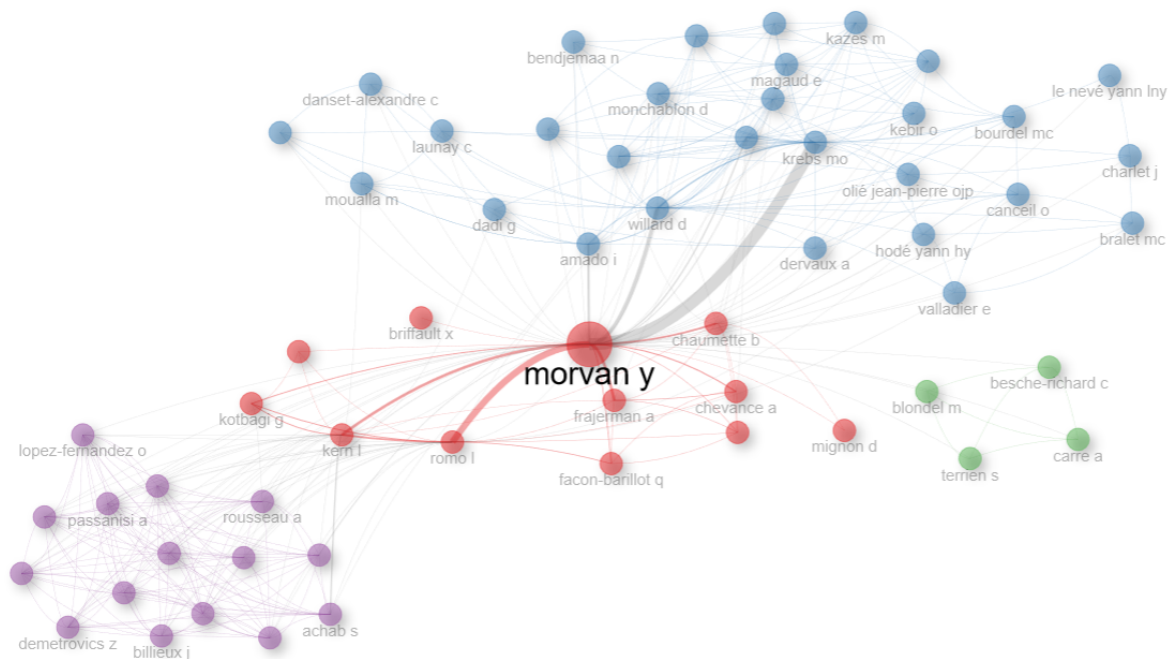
kazes m
bendjemaa n
magaud e
le nevé yann lny
danset-alexandre c
monchablon d
kebir o
bourdel mc
launay c
krebs mo
charlet j
olié jean-pierre ojp
moualla m
canceil o
dadi g
willard d
bralet mc
hodé yann hy
amado i
dervaux a
valladier e
briffault x
chaumette b
morvan y
besche-richard c
blondel m
chevance a
frajerman a
kotbagi g
mignon d
lopez-fernandez o
kern l
romo l
carre a
ternen s
facon-barillot q
passanisi a
rousseau a
achab s
demetrovics z
billieux j